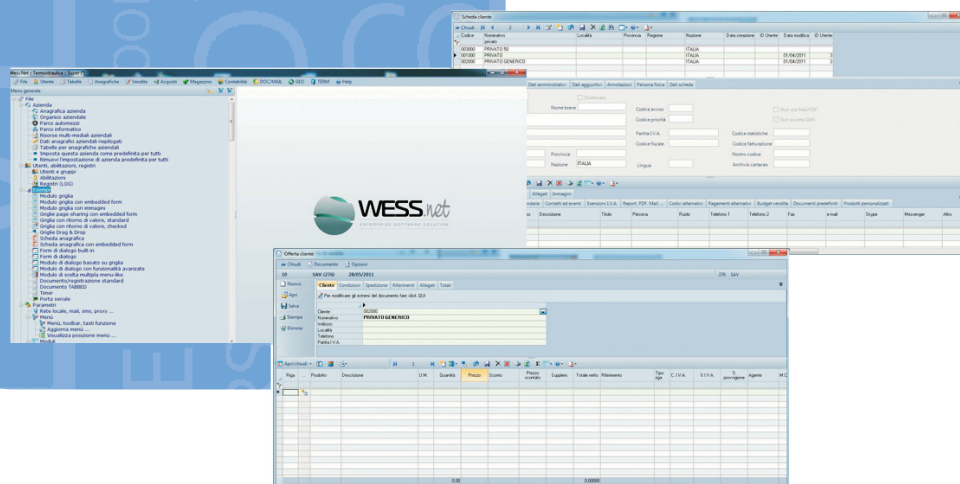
Schedia cliente

Chiudi

| Codice | Nominativo privato | Località | Provincia | Regione | Nazione | Data creazione | ID Utente | Data modifica | ID Utente |
|---|---|---|---|---|---|---|---|---|---|
| 001000 | PRIVATO 50 | | | | ITALIA | | | | |
| 001000 | PRIVATO | | | | ITALIA | | | 05/04/2011 | 1 |
| 002000 | PRIVATO GENERICO | | | | ITALIA | | | 05/04/2011 | 1 |

Wess.Net - Termoidraulica - Super (1)

File Utente Tabelle Anagrafiche Vendite Acquisti Magazzino Contabilità DOC/MAIL GEO TERM Help

Menu generale

File
Azienda
Anagrafica azienda
Organico aziendale
Parco automezzi
Parco informatico
Risorse multi-mediali aziendali
Dati anagrafici aziendali riepilogati
Tabella per anagrafiche aziendali
Imposta questa azienda come predefinita per tutti
Rimuovi l'impostazione di azienda predefinita per tutti
Utenti, abilitazioni, registri
Utenti e gruppi
Abilitazioni
Registri (LOG)
Esempi
Modulo griglia
Modulo griglia con embedded form
Modulo griglia con immagini
Griglia page-sharing con embedded form
Griglia con ritorno di valore, standard
Griglia con ritorno di valore, checked
Griglia Drag & Drop
Scheda anagrafica
Scheda anagrafica con embedded form
Form di dialogo built-in
Form di dialogo
Modulo di dialogo basato su griglia
Modulo di dialogo con funzionalità avanzate
Modulo di scelta multipla menu-like
Documento/registrazione standard
Documento TABBED
Timer
Porta seriale
Parametri
Rete locale, mail, sms, proxy ...
Menu
Menù, toolbar, tasti funzione
Aggiorna menù ...
Visualizza posizione menù ...
Moduli

WESS.net
ENTERPRISE SOFTWARE SOLUTION

Dati amministrativi Dati aggiuntivi Annotazioni Persona fisica Dati scheda
Obsoleto
Nome breve
Codice enrico
Codice priorità
Partita I.V.A.
Codice fiscale
Provincia
Nazione ITALIA
Lingua
Non usa Mail PDF
Non accetta SMS
Codice statistiche
Codice fatturazione
Nostro codice
Archivio cartaceo

Allegati Immagini
Contatti ed eventi Esenzioni I.V.A. Report, PDF, Mail ... Codici alternativi Pagamenti alternativi Budget vendite Documenti predefiniti Prodotti personalizzati
Descrizione Titolo Persona Ruolo Telefono 1 Telefono 2 Fax e-mail Skype Messenger Altro

Offerta cliente
Chiudi Documento Opzioni
10 SAV-2796 28/05/2011 ZPE SAV
Nuovo
Apri
Salva
Stampa
Elimina
Cliente Condizioni Spedizione Riferimenti Allegati Totali
Per modificare gli estremi del documento fare click QUI
Cliente 002000
Nominativo PRIVATO GENERICO
Indirizzo
Località
Telefono
Partita I.V.A.

Apri/chiudi

| Riga | Prodotto | Descrizione | U.M. | Quantità | Prezzo | Sconto | Prezzo scontato | Supplem. | Totale netto | Riferimento | Tara sga | C. I.V.A. | % I.V.A. | % provvigione | Agente | M.C |
|---|---|---|---|---|---|---|---|---|---|---|---|---|---|---|---|---|
| | | | | 0,00 | | | | | 0,0000 | | | | | | | |